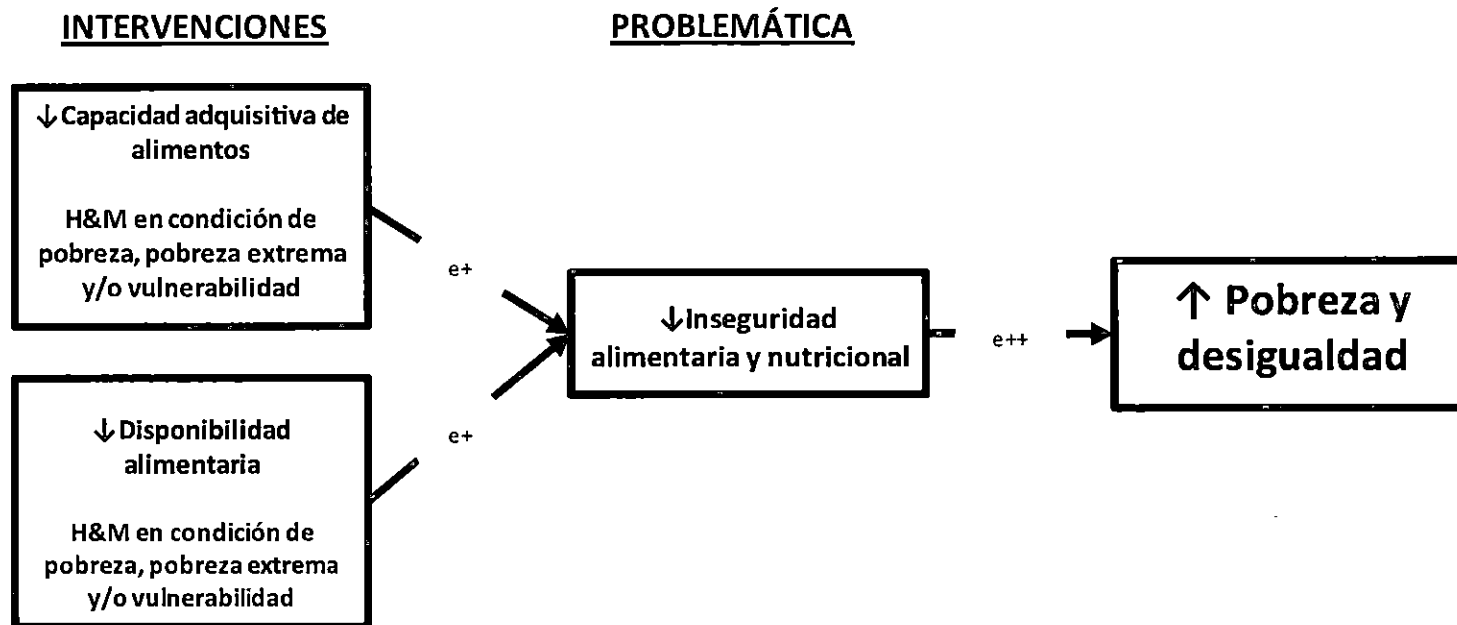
INTERVENCIONES

PROBLEMÁTICA

↓Capacidad adquisitiva de alimentos

H&M en condición de pobreza, pobreza extrema y/o vulnerabilidad

e+

↓Disponibilidad alimentaria

H&M en condición de pobreza, pobreza extrema y/o vulnerabilidad

e+

↓Inseguridad alimentaria y nutricional

e++

↑ Pobreza y desigualdad